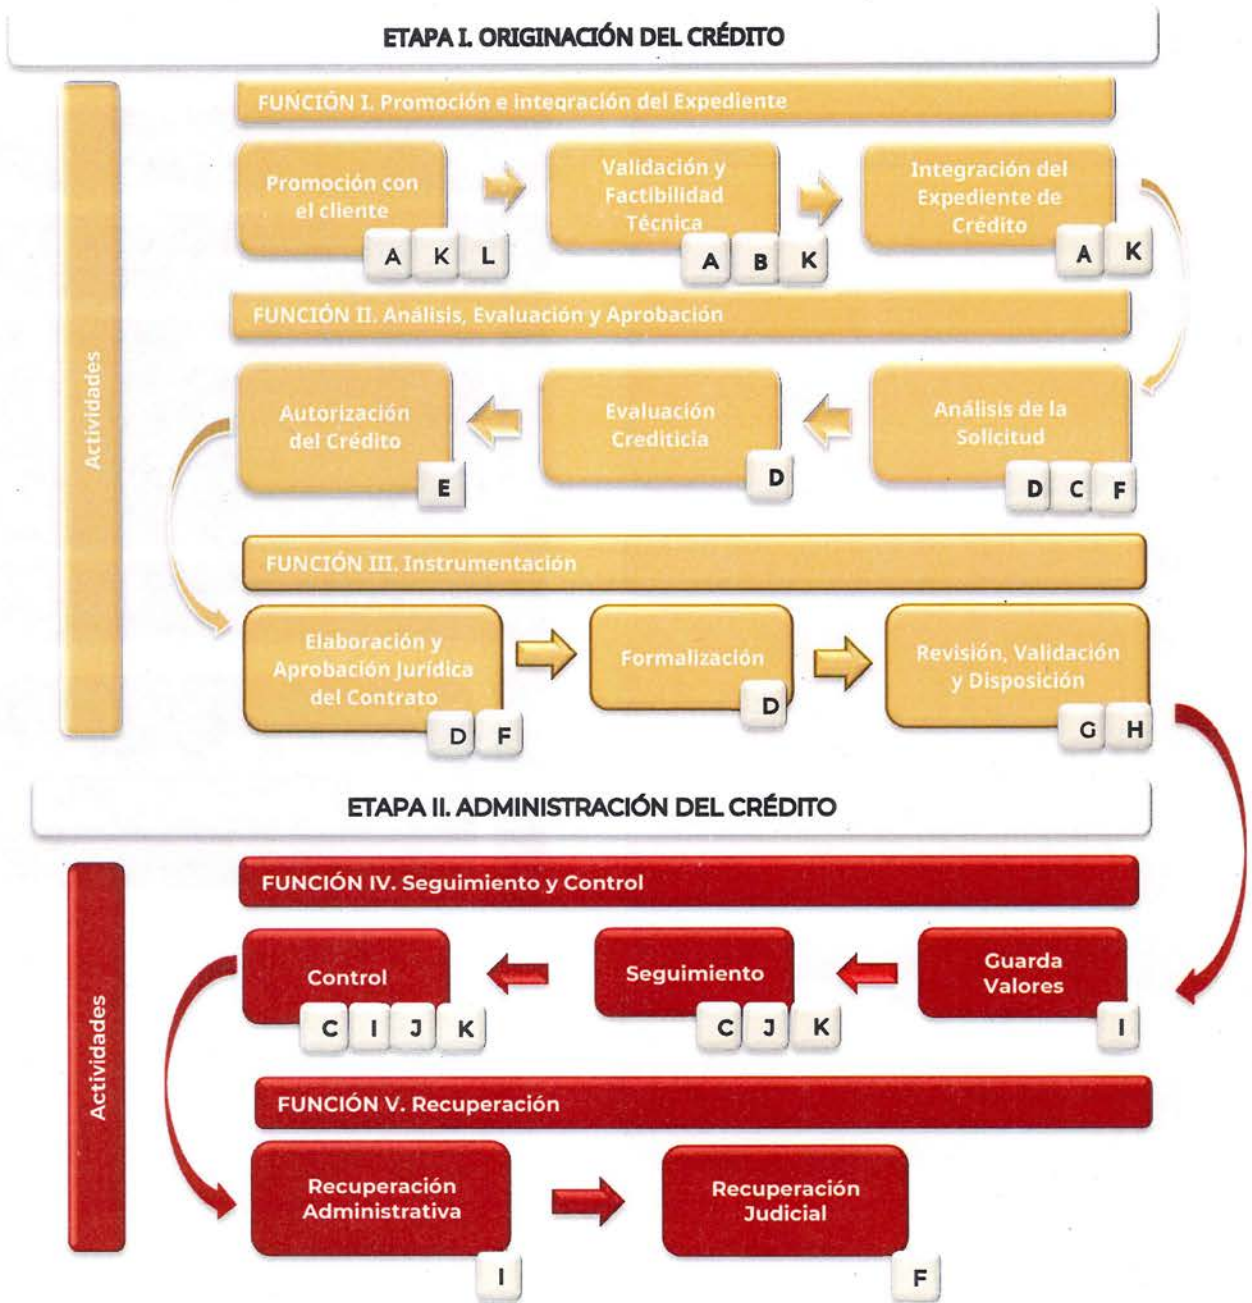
ETAPA I. ORIGINACIÓN DEL CRÉDITO

Actividades

FUNCIÓN I. Promoción e integración del Expediente

Promoción con el cliente
A K L

Validación y Factibilidad Técnica
A B K

Integración del Expediente de Crédito
A K

FUNCIÓN II. Análisis, Evaluación y Aprobación

Autorización del Crédito
E

Evaluación Crediticia
D

Análisis de la Solicitud
D C F

FUNCIÓN III. Instrumentación

Elaboración y Aprobación Jurídica del Contrato
D F

Formalización
D

Revisión, Validación y Disposición
G H

ETAPA II. ADMINISTRACIÓN DEL CRÉDITO

Actividades

FUNCIÓN IV. Seguimiento y Control

Control
C I J K

Seguimiento
C J K

Guarda Valores
I

FUNCIÓN V. Recuperación

Recuperación Administrativa
I

Recuperación Judicial
F